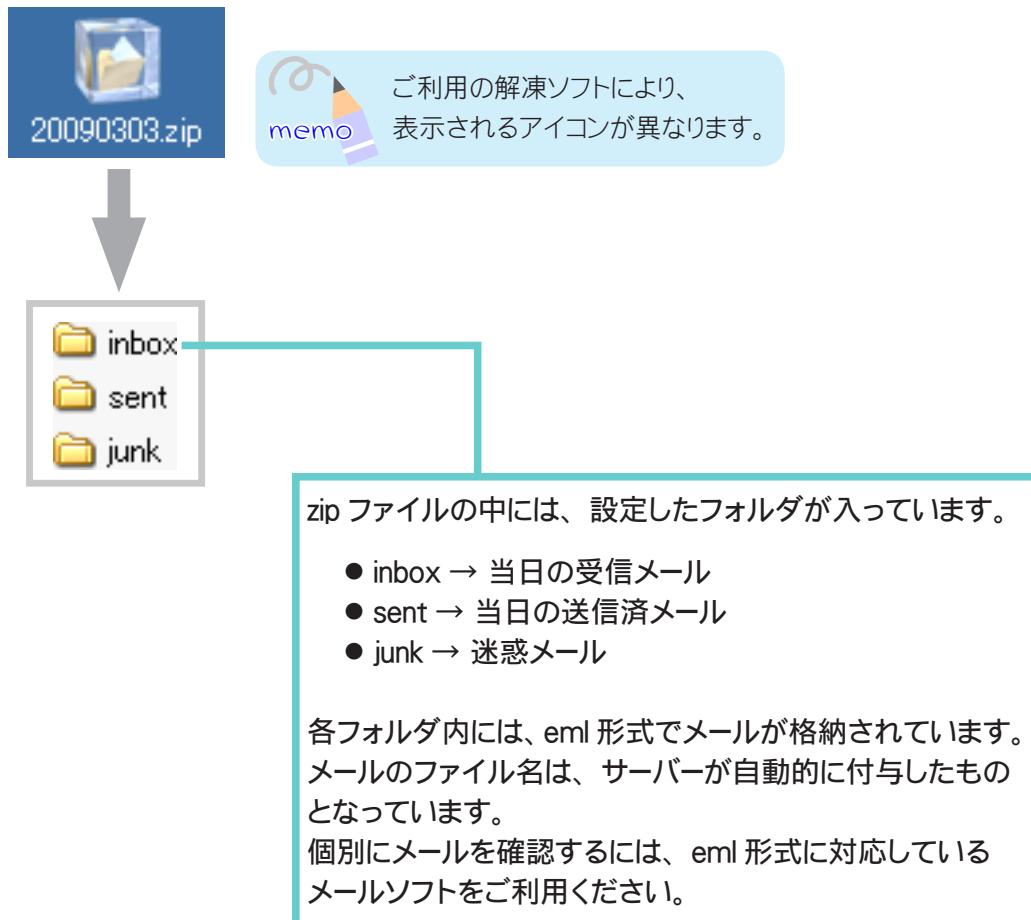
20090303.zip

memo

ご利用の解凍ソフトにより、表示されるアイコンが異なります。

inbox
sent
junk

zip ファイルの中には、設定したフォルダが入っています。

● inbox → 当日の受信メール
● sent → 当日の送信済メール
● junk → 迷惑メール

各フォルダ内には、eml 形式でメールが格納されています。
メールのファイル名は、サーバーが自動的に付与したものとなっています。
個別にメールを確認するには、eml 形式に対応しているメールソフトをご利用ください。